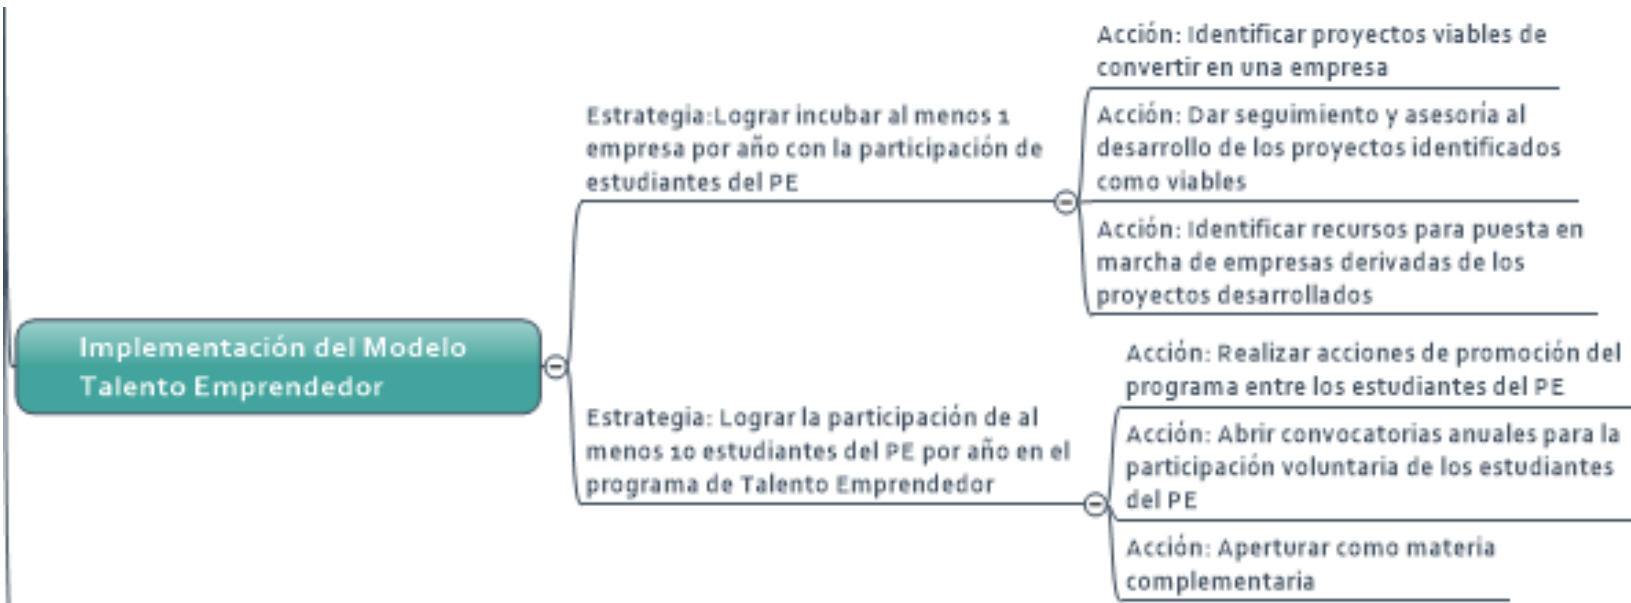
Implementación del Modelo Talento Emprendedor

Estrategia:Lograr incubar al menos 1 empresa por año con la participación de estudiantes del PE

Acción: Identificar proyectos viables de convertir en una empresa

Acción: Dar seguimiento y asesoria al desarrollo de los proyectos identificados como viables

Acción: Identificar recursos para puesta en marcha de empresas derivadas de los proyectos desarrollados

Estrategia: Lograr la participación de al menos 10 estudiantes del PE por año en el programa de Talento Emprendedor

Acción: Realizar acciones de promoción del programa entre los estudiantes del PE

Acción: Abrir convocatorias anuales para la participación voluntaria de los estudiantes del PE

Acción: Aperturar como materia complementaria